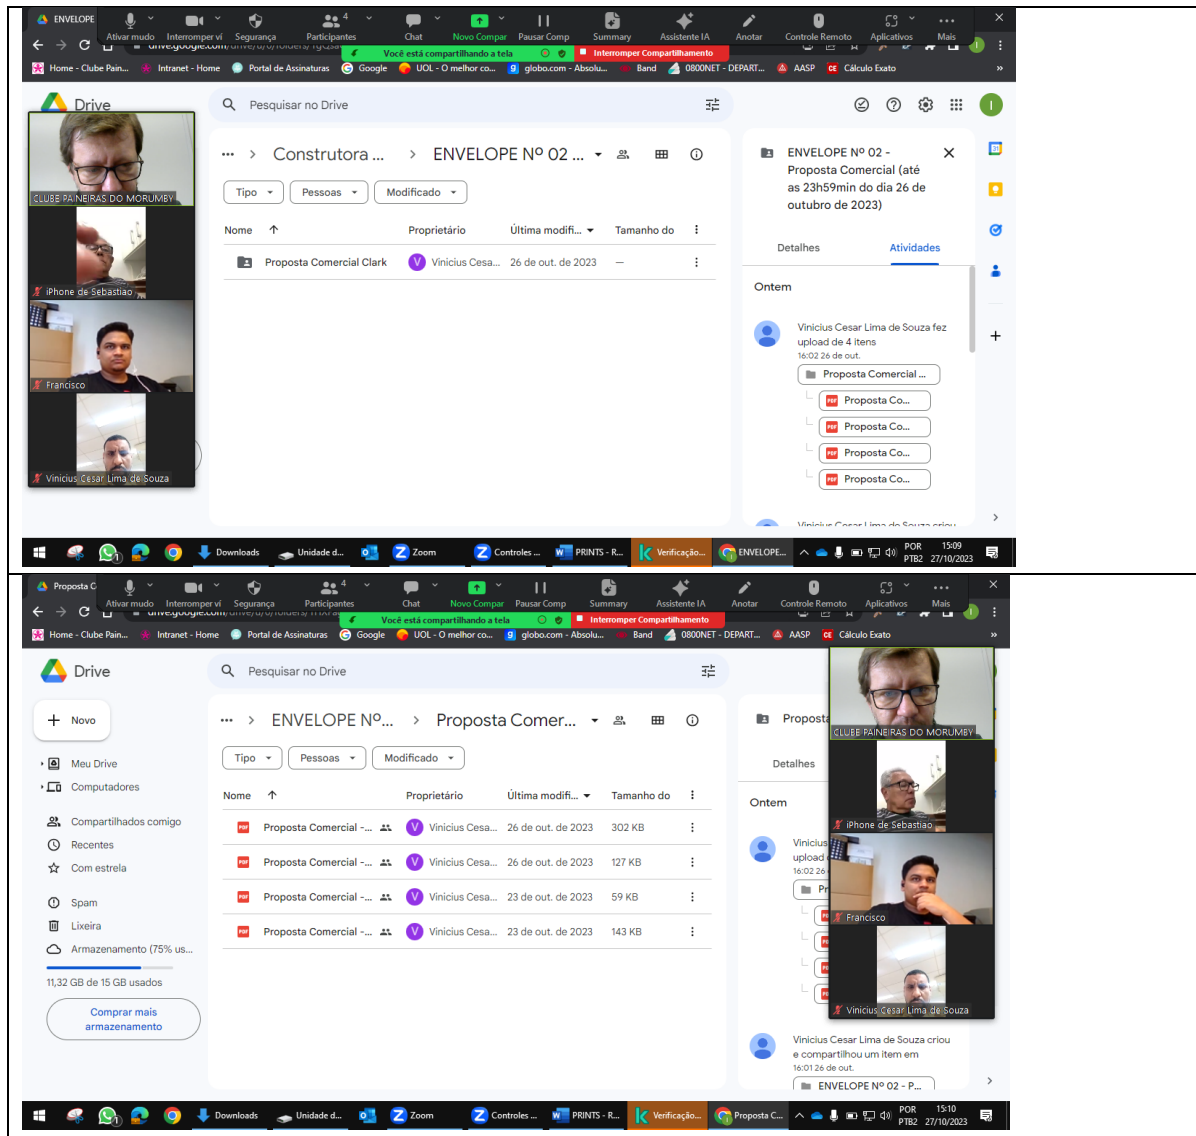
ENVELOPE
Ativar mudo Interromper vi Segurança Participantes 4 Chat Novo Compar Pausar Comp Summary Assistente IA Anotar Controle Remoto Aplicativos Mais
Você está compartilhando a tela
Interromper Compartilhamento
Home - Clube Pain... Intranet - Home Portal de Assinaturas Google UOL - O melhor co... globo.com - Absolu... Band 0800NET - DEPART... AASP Cálculo Exato

Drive
Pesquisar no Drive
CLUBE PAINEIRAS DO MORUMBY
iPhone de Sebastiao
Francisco
Vinicius Cesar Lima de Souza

Construtora ... > ENVELOPE Nº 02 ...
Tipo Pessoas Modificado
| Nome ↑ | Proprietário | Última modifi... | Tamanho do |
|---|---|---|---|
| Proposta Comercial Clark | Vinicius Cesa... | 26 de out. de 2023 | — |

ENVELOPE Nº 02 - Proposta Comercial (até as 23h59min do dia 26 de outubro de 2023)
Detalhes Atividades
Ontem
Vinicius Cesar Lima de Souza fez upload de 4 itens
16:02 26 de out.
Proposta Comercial ...
Proposta Co...
Proposta Co...
Proposta Co...
Proposta Co...
Vinicius Cesar Lima de Souza criou

Downloads Unidade d... Zoom Controles ... PRINTS - R... Verificação... ENVELOPE... POR PTB2 15:09 27/10/2023

Proposta C
Ativar mudo Interromper vi Segurança Participantes 4 Chat Novo Compar Pausar Comp Summary Assistente IA Anotar Controle Remoto Aplicativos Mais
Você está compartilhando a tela
Interromper Compartilhamento
Home - Clube Pain... Intranet - Home Portal de Assinaturas Google UOL - O melhor co... globo.com - Absolu... Band 0800NET - DEPART... AASP Cálculo Exato

Drive
Pesquisar no Drive
Novo
Meu Drive
Computadores
Compartilhados comigo
Recentes
Com estrela
Spam
Lixeira
Armazenamento (75% us...
11,32 GB de 15 GB usados
Comprar mais armazenamento

ENVELOPE Nº... > Proposta Comer...
Tipo Pessoas Modificado
| Nome ↑ | Proprietário | Última modifi... | Tamanho do |
|---|---|---|---|
| Proposta Comercial -... | Vinicius Cesa... | 26 de out. de 2023 | 302 KB |
| Proposta Comercial -... | Vinicius Cesa... | 26 de out. de 2023 | 127 KB |
| Proposta Comercial -... | Vinicius Cesa... | 23 de out. de 2023 | 59 KB |
| Proposta Comercial -... | Vinicius Cesa... | 23 de out. de 2023 | 143 KB |

Proposta
Detalhes
Ontem
Vinicius upload
16:02 26
CLUBE PAINEIRAS DO MORUMBY
iPhone de Sebastiao
Francisco
Vinicius Cesar Lima de Souza
Vinicius Cesar Lima de Souza criou e compartilhou um item em
16:01 26 de out.
ENVELOPE Nº 02 - P...

Downloads Unidade d... Zoom Controles ... PRINTS - R... Verificação... Proposta C... POR PTB2 15:10 27/10/2023